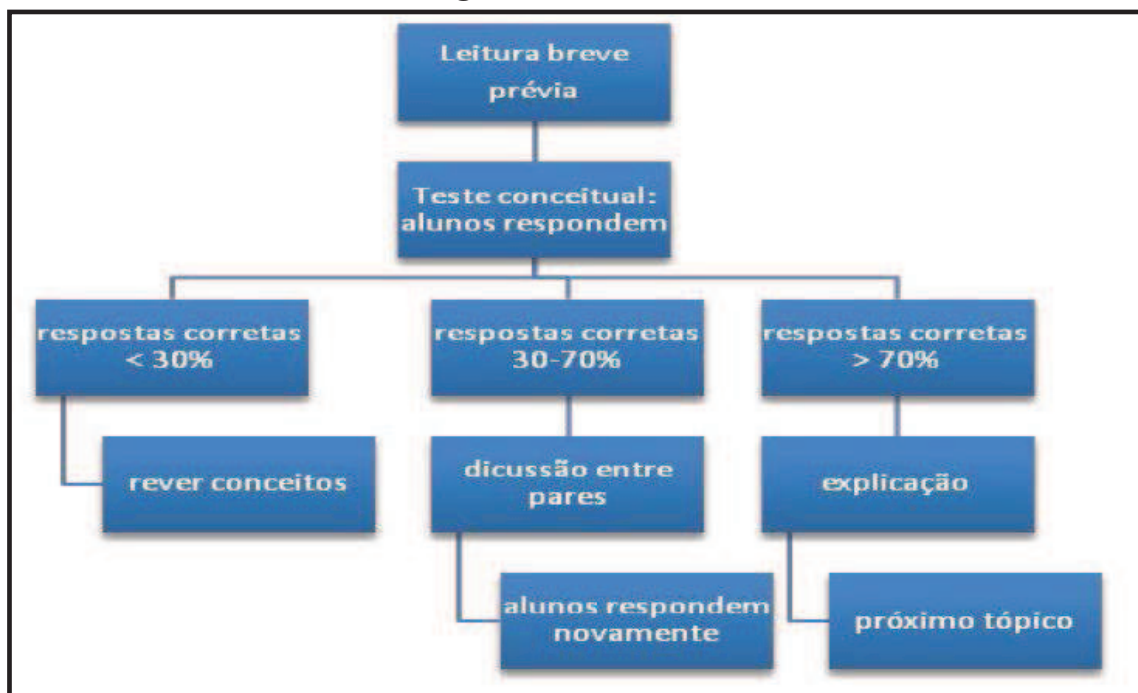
Leitura breve prévia

Teste conceitual: alunos respondem

respostas corretas < 30%

respostas corretas 30-70%

respostas corretas > 70%

rever conceitos

dicussão entre pares

explicação

alunos respondem novamente

próximo tópico